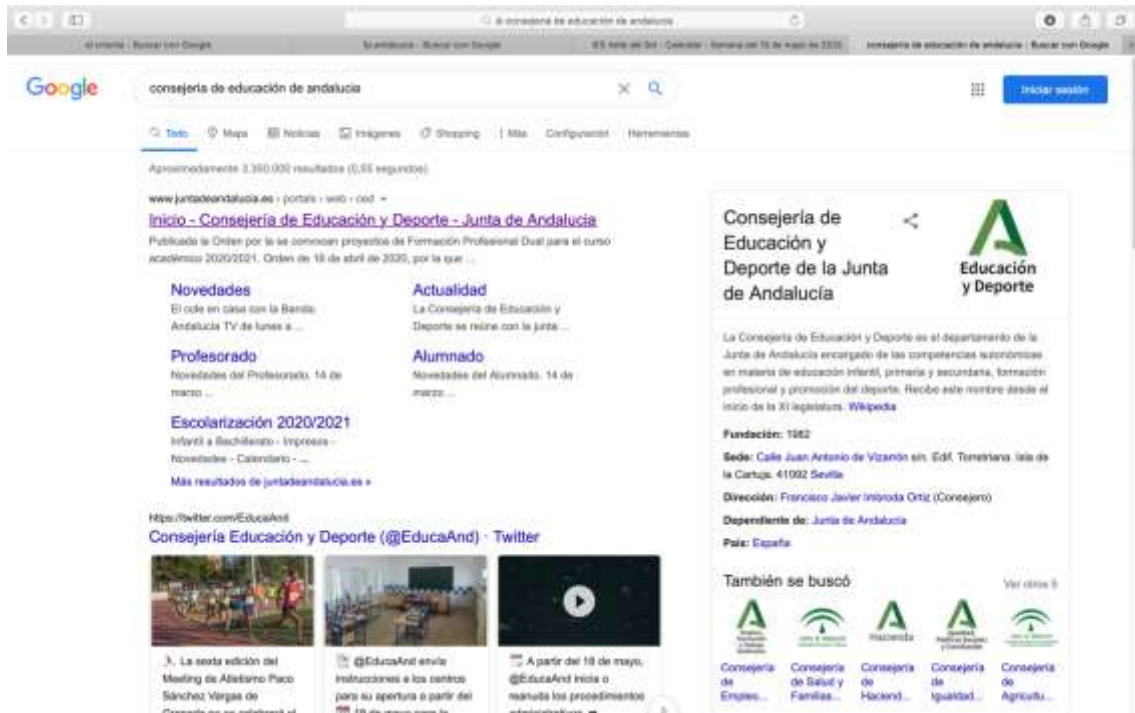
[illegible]

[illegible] | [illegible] | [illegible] | consejería de educación de andalucía - Buscar con Google

Google

consejería de educación de andalucía

Iniciar sesión

Todo Maps Noticias Imágenes Shopping Más Configuración Herramientas

Aproximadamente 3.350.000 resultados (0,55 segundos)

www.juntadeandalucia.es › portals › web › ced

Inicio - Consejería de Educación y Deporte - Junta de Andalucía

Publicada la Orden por la se convocan proyectos de Formación Profesional Dual para el curso académico 2020/2021. Orden de 16 de abril de 2020, por la que ...

Novedades
El cole en casa con la Banda Andalucía TV de lunes a ...

Actualidad
La Consejería de Educación y Deporte se reúne con la junta ...

Profesorado
Novedades del Profesorado. 14 de marzo ...

Alumnado
Novedades del Alumnado. 14 de marzo ...

Escolarización 2020/2021
Infantil a Bachillerato - Impresos - Novedades - Calendario - ...

Más resultados de juntadeandalucia.es »

https://twitter.com/EducaAnd

Consejería Educación y Deporte (@EducaAnd) · Twitter

La sexta edición del Meeting de Atletismo Paco Sánchez Vargas de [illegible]

@EducaAnd envía instrucciones a los centros para su apertura a partir del 18 de mayo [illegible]

A partir del 18 de mayo, @EducaAnd inicia o reanuda los procedimientos administrativos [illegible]

Consejería de Educación y Deporte de la Junta de Andalucía

Educación y Deporte

La Consejería de Educación y Deporte es el departamento de la Junta de Andalucía encargado de las competencias autonómicas en materia de educación infantil, primaria y secundaria, formación profesional y promoción del deporte. Recibe este nombre desde el inicio de la XI legislatura. Wikipedia

Fundación: 1982

Sede: Calle Juan Antonio de Vizarrón s/n. Edif. Torretriana. Isla de la Cartuja. 41092 Sevilla

Dirección: Francisco Javier Imbroda Ortiz (Consejero)

Dependiente de: Junta de Andalucía

País: España

También se buscó

Ver otros 5

Hacienda

Consejería de Empleo...

Consejería de Salud y Familias...

Consejería de Hacienda...

Consejería de Igualdad...

Consejería de Agricultu...